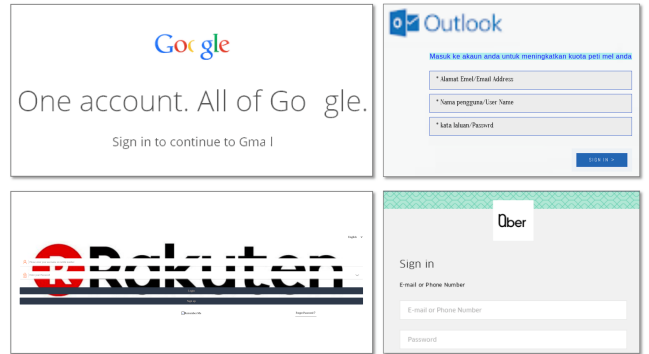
Google

One account. All of Go gle.

Sign in to continue to Gma l

Outlook

Masuk ke akaun anda untuk meningkatkan kuota peti mel anda

\* Alamat Emel/Email Address

\* Nama pengguna/User Name

\* kata laluan/Password

SIGN IN >

Rakuten

English

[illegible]

Uber

Sign in

E-mail or Phone Number

E-mail or Phone Number

Password